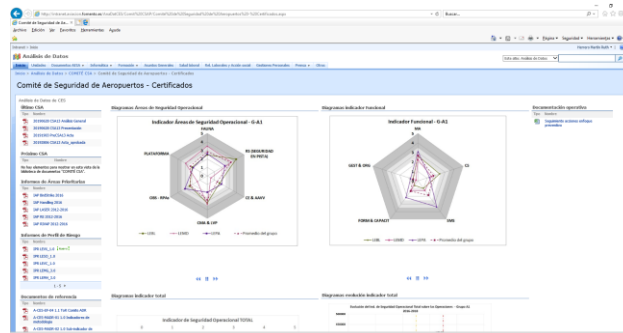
Comité de Seguridad de Ae...

Archivo Edición Ver Favoritos Herramientas Ayuda

Análisis de Datos

Comité de Seguridad de Aeropuertos - Certificados

Último CSA

Próximo CSA

Informes de Áreas Prioritarias

Informes de Perfil de Riesgo

Documentos de referencia

Diagramas Áreas de Seguridad Operacional

Indicador Áreas de Seguridad Operacional - G-A1

FAUNA

PLATAFORMA

OBS - RPAs

CC & AAVV

OMA & UIP

Diagramas Indicador Funcional

Indicador Funcional - G-A1

NSC

OT

SGST & ORG

FORM & CAPACIT

Diagramas indicador total

Indicador de Seguridad Operacional TOTAL

Diagramas evolución indicador total

Documentación operativa

Suplemento sistema software procesos